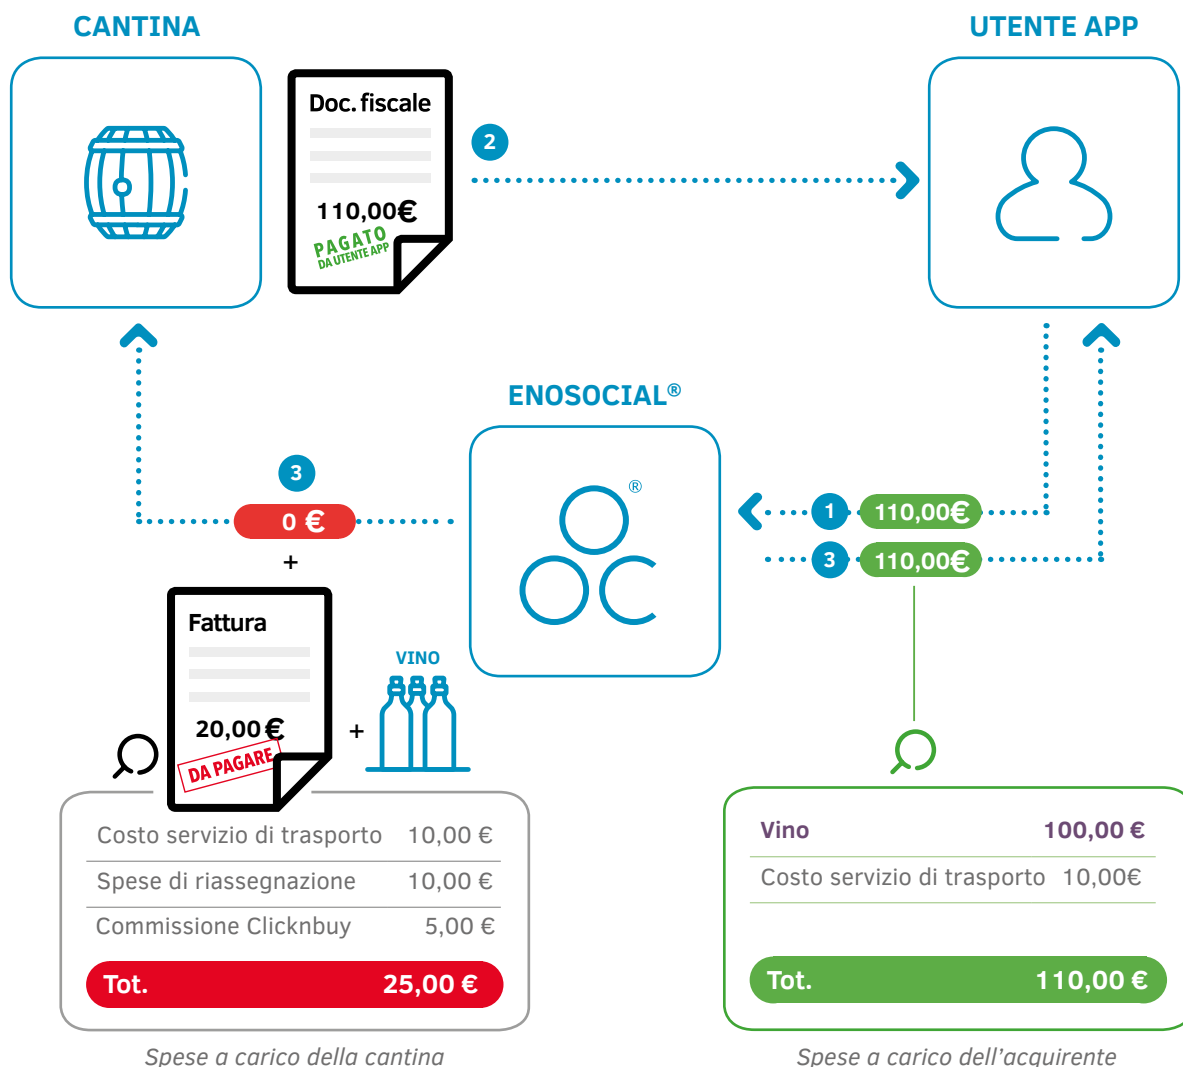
CANTINA

Doc. fiscale
110,00€
PAGATO
DA UTENTE APP

2

UTENTE APP

ENOSOCIAL®

3
0 €
+

1 110,00€
3 110,00€

Fattura
20,00€
DA PAGARE

+ VINO

| Costo servizio di trasporto | 10,00 € |
|---|---|
| Spese di riassegnazione | 10,00 € |
| Commissione Clicknbuy | 5,00 € |
| Tot. | 25,00 € |

Spese a carico della cantina

| Vino | 100,00 € |
|---|---|
| Costo servizio di trasporto | 10,00€ |
| Tot. | 110,00 € |

Spese a carico dell'acquirente